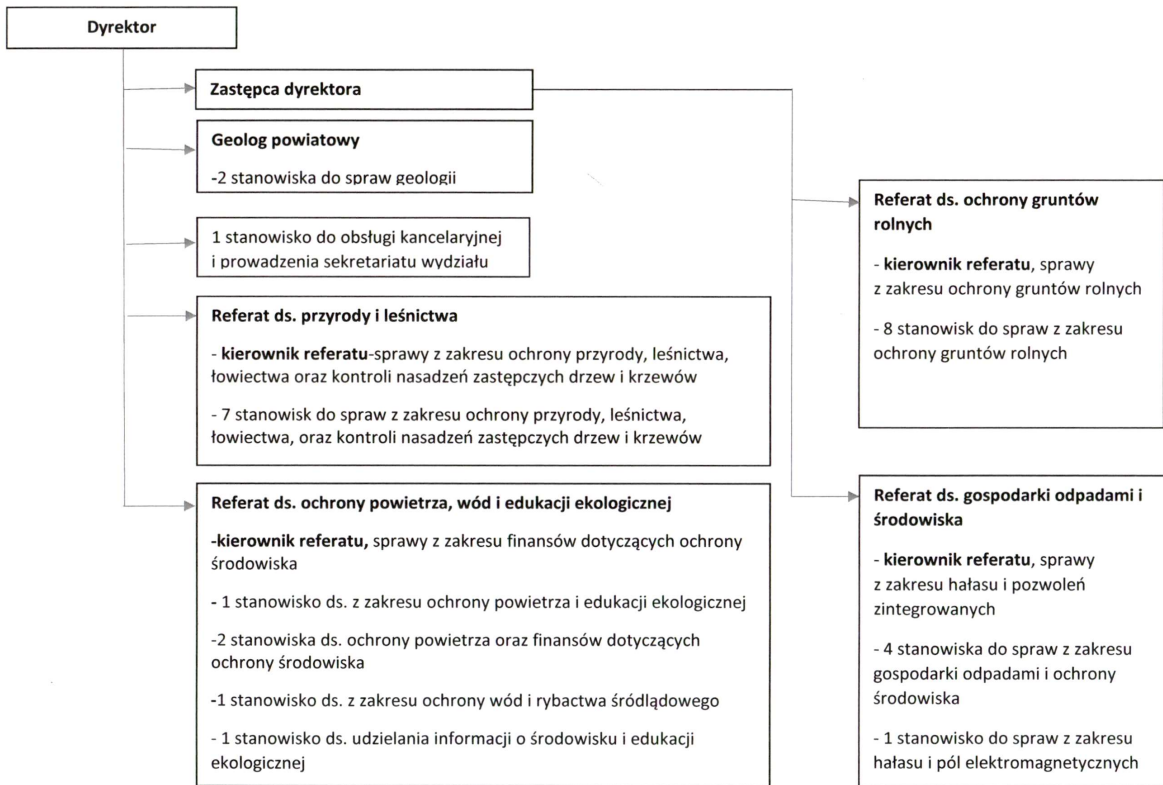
Dyrektor

Zastępca dyrektora

Geolog powiatowy

-2 stanowiska do spraw geologii

1 stanowisko do obsługi kancelaryjnej i prowadzenia sekretariatu wydziału

Referat ds. przyrody i leśnictwa

- kierownik referatu-sprawy z zakresu ochrony przyrody, leśnictwa, łowiectwa oraz kontroli nasadzeń zastępczych drzew i krzewów

- 7 stanowisk do spraw z zakresu ochrony przyrody, leśnictwa, łowiectwa, oraz kontroli nasadzeń zastępczych drzew i krzewów

Referat ds. ochrony powietrza, wód i edukacji ekologicznej

-kierownik referatu, sprawy z zakresu finansów dotyczących ochrony środowiska

- 1 stanowisko ds. z zakresu ochrony powietrza i edukacji ekologicznej

-2 stanowiska ds. ochrony powietrza oraz finansów dotyczących ochrony środowiska

-1 stanowisko ds. z zakresu ochrony wód i rybactwa śródlądowego

- 1 stanowisko ds. udzielania informacji o środowisku i edukacji ekologicznej

Referat ds. ochrony gruntów rolnych

- kierownik referatu, sprawy z zakresu ochrony gruntów rolnych

- 8 stanowisk do spraw z zakresu ochrony gruntów rolnych

Referat ds. gospodarki odpadami i środowiska

- kierownik referatu, sprawy z zakresu hałasu i pozwoleń zintegrowanych

- 4 stanowiska do spraw z zakresu gospodarki odpadami i ochrony środowiska

- 1 stanowisko do spraw z zakresu hałasu i pól elektromagnetycznych